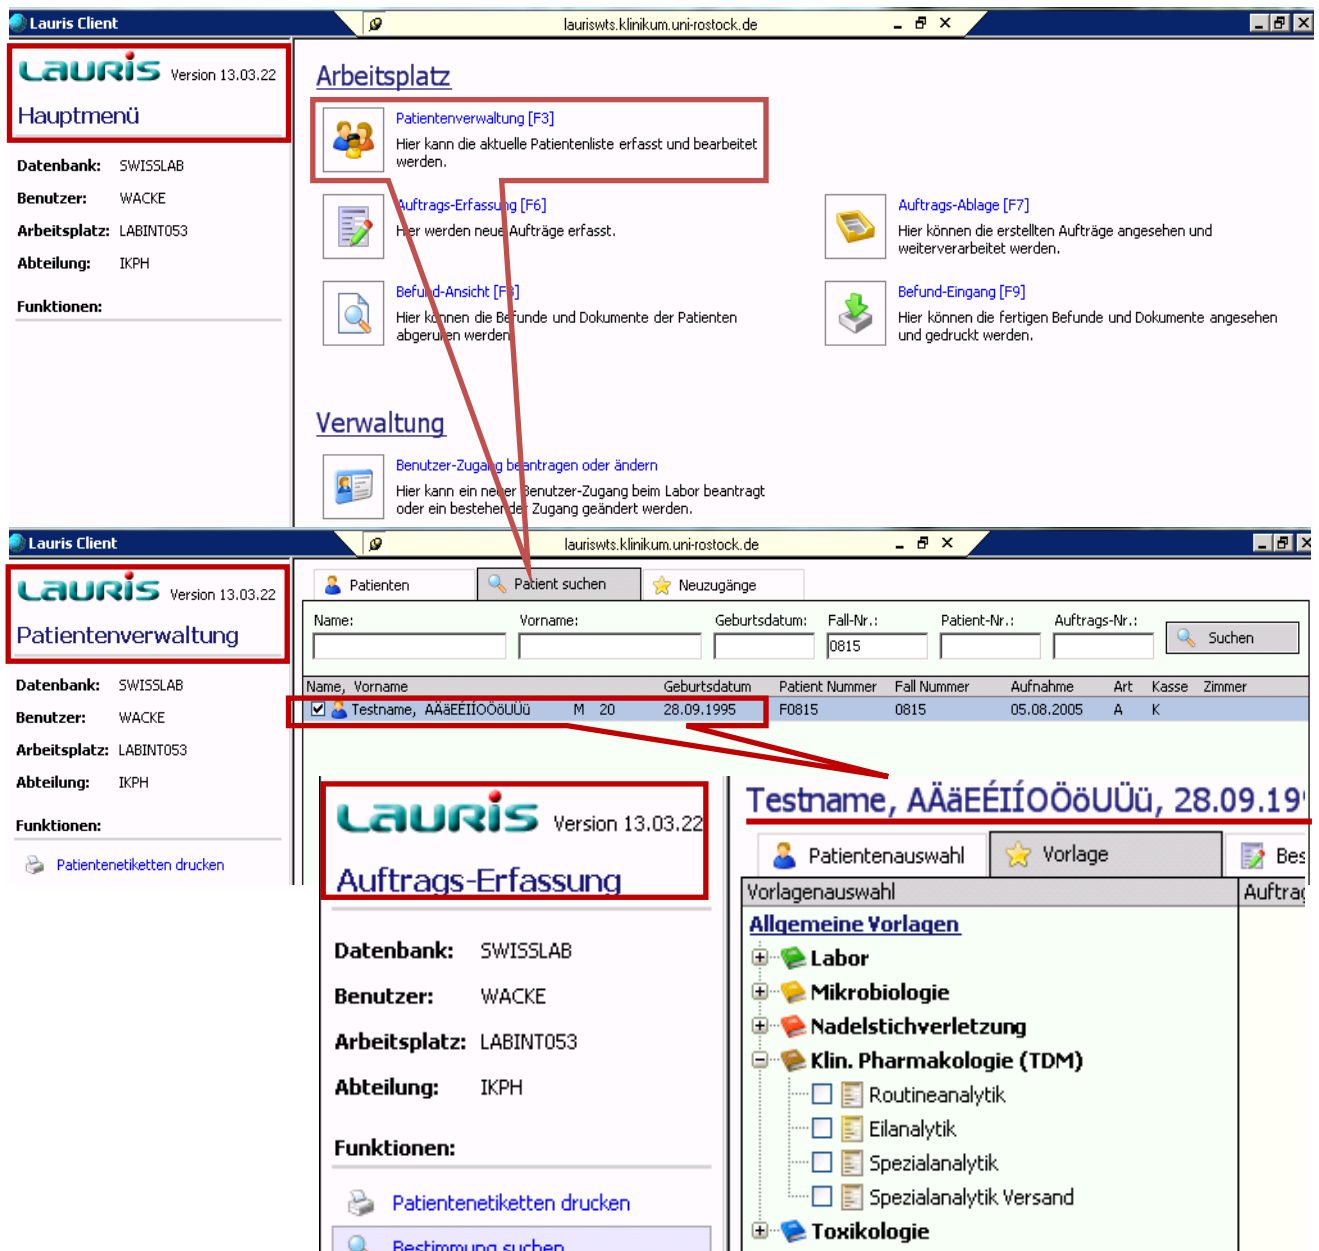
Lauris Client

lauriswts.klinikum.uni-rostock.de

LAURIS Version 13.03.22

Hauptmenü

Datenbank: SWISSLAB

Benutzer: WACKE

Arbeitsplatz: LABINT053

Abteilung: IKPH

Funktionen:

Arbeitsplatz

Patientenverwaltung [F3]

Hier kann die aktuelle Patientenliste erfasst und bearbeitet werden.

Auftrags-Erfassung [F6]

Hier werden neue Aufträge erfasst.

Auftrags-Ablage [F7]

Hier können die erstellten Aufträge angesehen und weiterverarbeitet werden.

Befund-Ansicht [F8]

Hier können die Befunde und Dokumente der Patienten abgerufen werden.

Befund-Eingang [F9]

Hier können die fertigen Befunde und Dokumente angesehen und gedruckt werden.

Verwaltung

Benutzer-Zugang beantragen oder ändern

Hier kann ein neuer Benutzer-Zugang beim Labor beantragt oder ein bestehender Zugang geändert werden.

Lauris Client

lauriswts.klinikum.uni-rostock.de

LAURIS Version 13.03.22

Patientenverwaltung

Datenbank: SWISSLAB

Benutzer: WACKE

Arbeitsplatz: LABINT053

Abteilung: IKPH

Funktionen:

Patientenetiketten drucken

Patienten | Patient suchen | Neuzugänge

Name: | Vorname: | Geburtsdatum: | Fall-Nr.: | Patient-Nr.: | Auftrags-Nr.:

0815

Suchen

| Name, Vorname | | | Geburtsdatum | Patient Nummer | Fall Nummer | Aufnahme | Art | Kasse | Zimmer |
|---|---|---|---|---|---|---|---|---|---|
| Testname, AÄäEÉÍÍOÖöUÜü | M | 20 | 28.09.1995 | F0815 | 0815 | 05.08.2005 | A | K | |

LAURIS Version 13.03.22

Auftrags-Erfassung

Datenbank: SWISSLAB

Benutzer: WACKE

Arbeitsplatz: LABINT053

Abteilung: IKPH

Funktionen:

Patientenetiketten drucken

Bestimmung suchen

Testname, AÄäEÉÍÍOÖöUÜü, 28.09.19

Patientenauswahl | Vorlage | Bes

Vorlagenauswahl

Auftrag

Allgemeine Vorlagen

Labor

Mikrobiologie

Nadelstichverletzung

Klin. Pharmakologie (TDM)

Routineanalytik

Eilanalytik

Spezialanalytik

Spezialanalytik Versand

Toxikologie